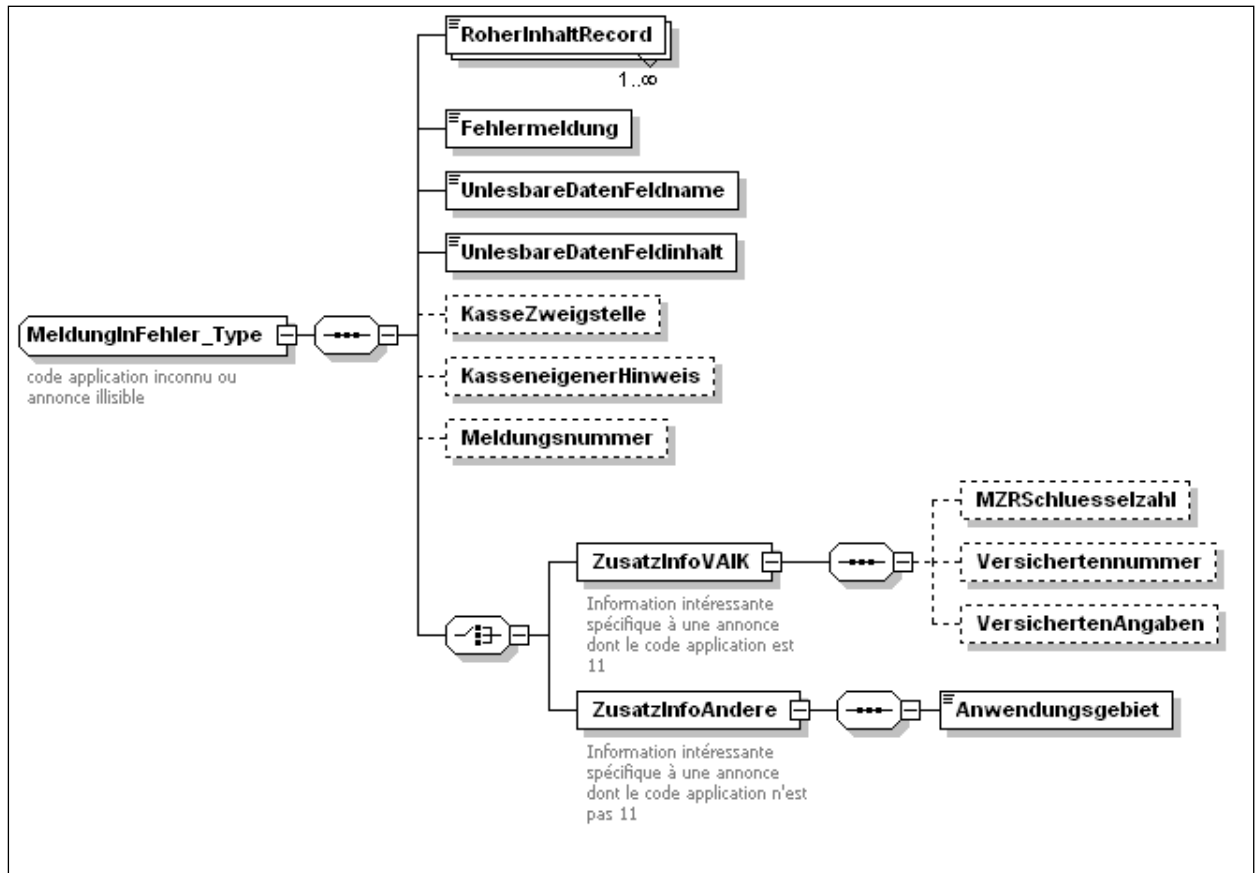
RoherInhaltRecord
1..∞

Fehlermeldung

UnlesbareDatenFeldname

UnlesbareDatenFeldinhalt

MeldungInFehler_Type
code application inconnu ou annonce illisible

KasseZweigstelle

KasseneigenerHinweis

Meldungsnummer

ZusatzInfoVAIK
Information intéressante spécifique à une annonce dont le code application est 11

MZRSchluesselzahl

Versichertennummer

VersichertenAngaben

ZusatzInfoAndere
Information intéressante spécifique à une annonce dont le code application n'est pas 11

Anwendungsgebiet